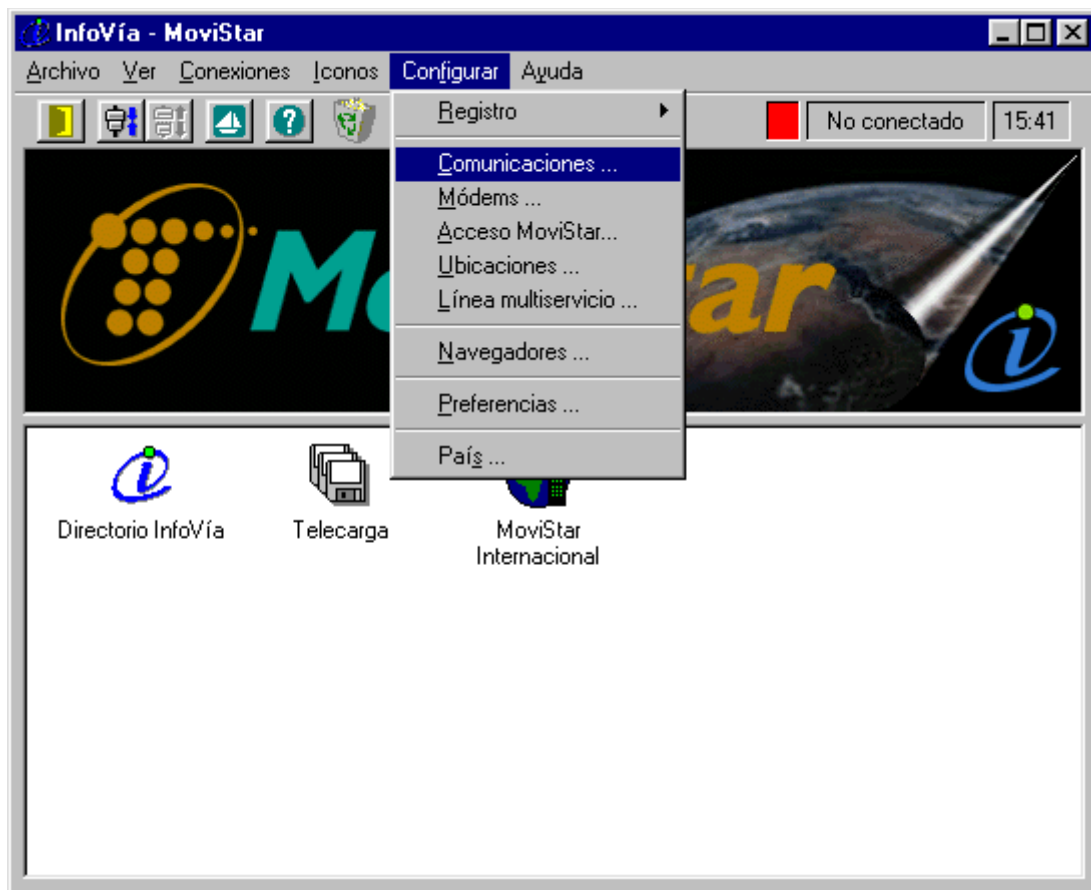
InfoVía - MoviStar

Archivo Ver Conexiones Iconos Configurar Ayuda

No conectado 15:41

Registro
Comunicaciones ...
Módems ...
Acceso MoviStar...
Ubicaciones ...
Línea multiservicio ...
Navegadores ...
Preferencias ...
País ...

Mo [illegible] ar

Directorio InfoVía
Telecarga
MoviStar Internacional